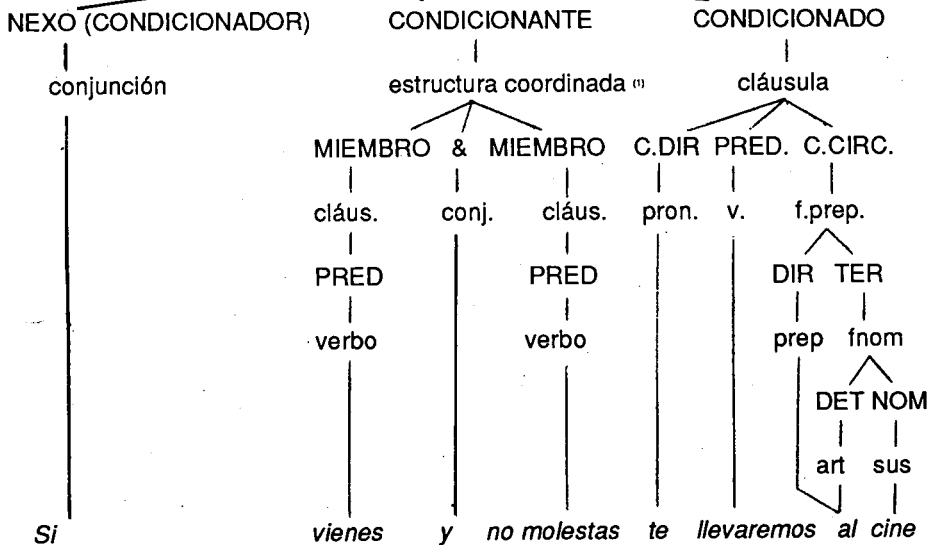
NEXO (CONDICIONADOR)
conjunción

CONDICIONANTE
estructura coordinada (1)
MIEMBRO & MIEMBRO
cláus. conj. cláus.
PRED PRED
verbo verbo

CONDICIONADO
cláusula
C.DIR PRED. C.CIRC.
pron. v. f.prep.
DIR TER
prep fnom
DET NOM
art sus

Si vienes y no molestas te llevaremos al cine